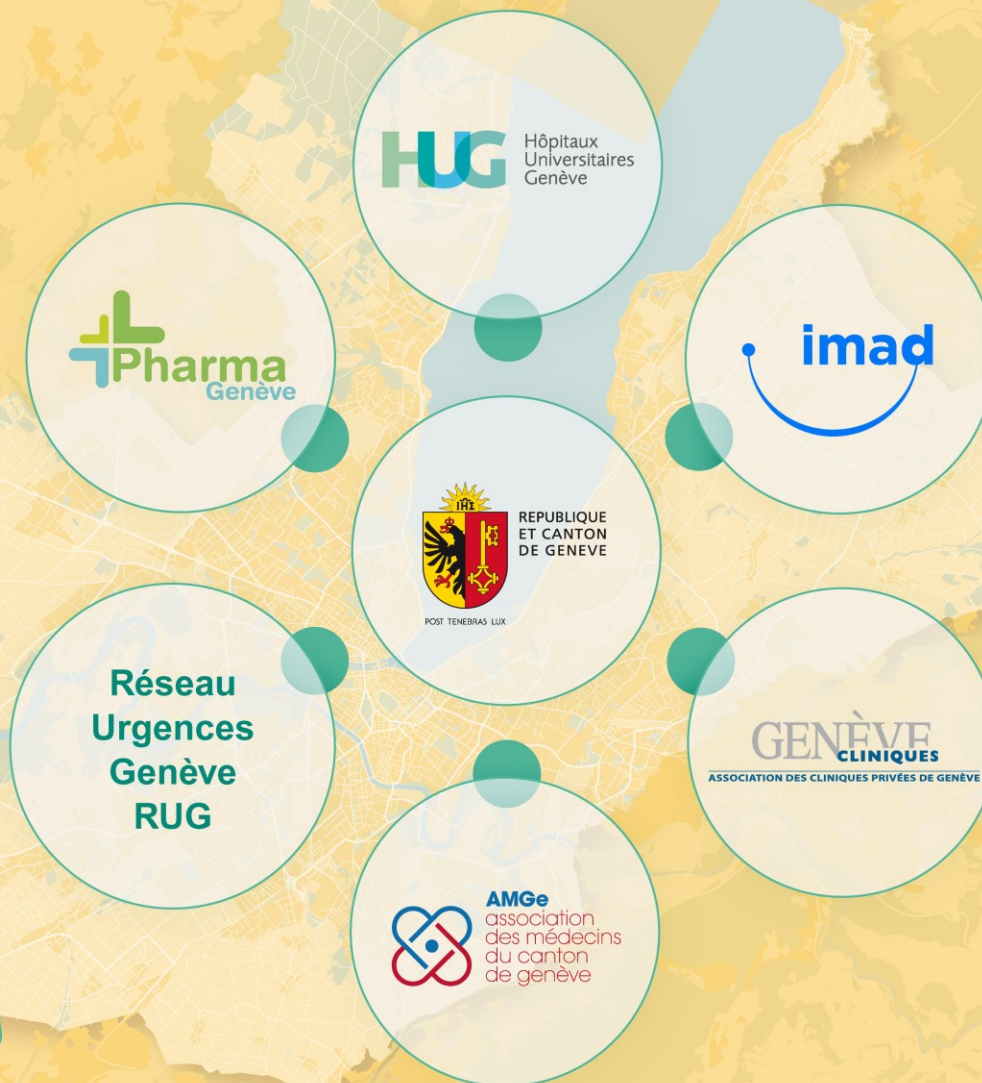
HUG Hôpitaux Universitaires Genève

Pharma Genève

imad

IHS

REPUBLIQUE ET CANTON DE GENEVE

POST TENEBRAS LUX

Réseau Urgences Genève RUG

GENÈVE CLINIQUES
ASSOCIATION DES CLINIQUES PRIVÉES DE GENÈVE

AMGe
association des médecins du canton de genève